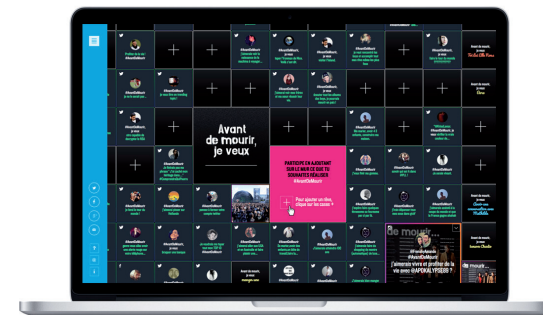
Avant de mourir, je veux

PARTICIPE EN AJOUTANT SUR LE MUR CE QUE TU SOUHAITES RÉALISER
#AvantDeMourir

Pour ajouter un rêve, clique sur les cases +

de mourir
#AvantDeMourir
j'aimerais vivre et profiter de la vie avec @APOKALYPSESS ?

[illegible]